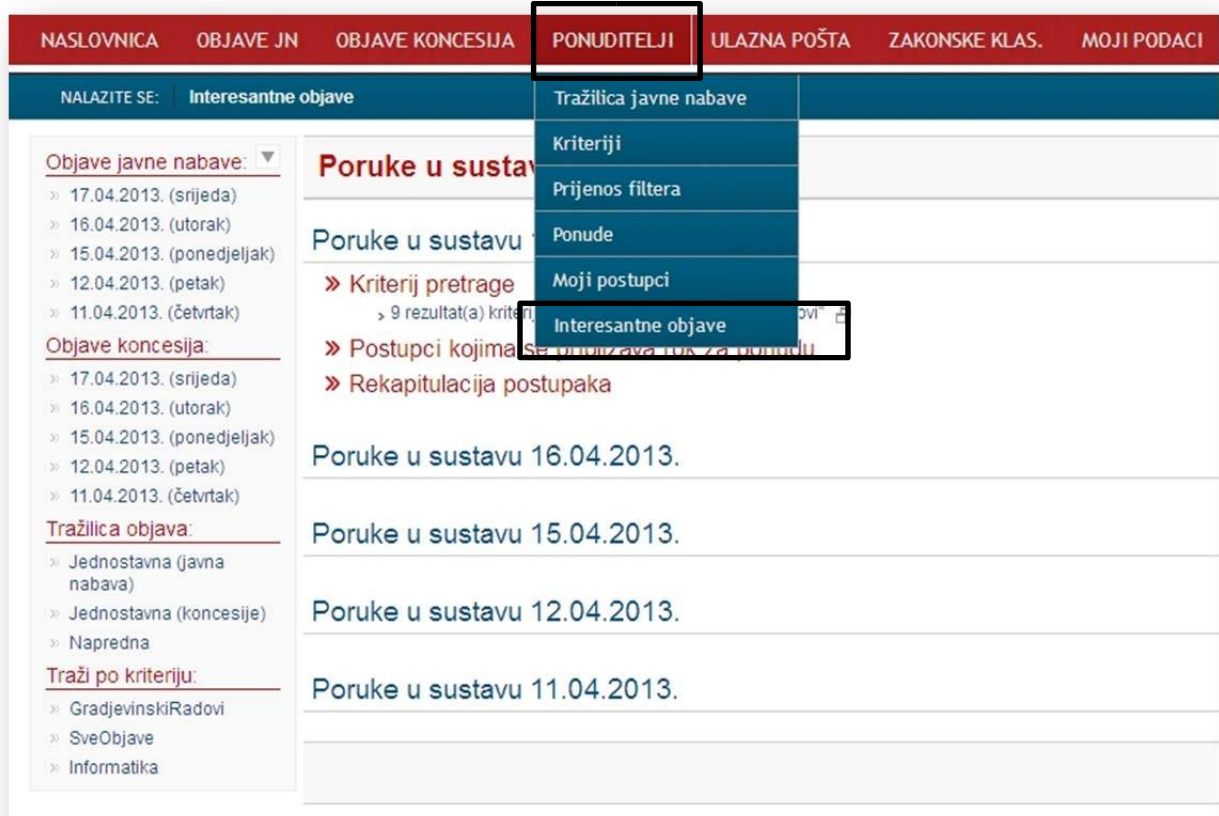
NASLOVNICA OBJAVE JN OBJAVE KONCESIJA PONUDITELJI ULAZNA POŠTA ZAKONSKE KLAS. MOJI PODACI

NALAZITE SE: Interesantne objave

Tražilica javne nabave
Kriteriji
Prijenos filtera
Ponude
Moji postupci
Interesantne objave

Objave javne nabave:
» 17.04.2013. (srijeda)
» 16.04.2013. (utorak)
» 15.04.2013. (ponedjeljak)
» 12.04.2013. (petak)
» 11.04.2013. (četvrtak)

Objave koncesija:
» 17.04.2013. (srijeda)
» 16.04.2013. (utorak)
» 15.04.2013. (ponedjeljak)
» 12.04.2013. (petak)
» 11.04.2013. (četvrtak)

Tražilica objava:
» Jednostavna (javna nabava)
» Jednostavna (koncesije)
» Napredna

Traži po kriteriju:
» GradjevinskiRadovi
» SveObjave
» Informatika

Poruke u sustav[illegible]

Poruke u sustavu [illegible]

» Kriterij pretrage
› 9 rezultat(a) kriteri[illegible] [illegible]ovi"

» Postupci kojima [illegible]

» Rekapitulacija postupaka

Poruke u sustavu 16.04.2013.

Poruke u sustavu 15.04.2013.

Poruke u sustavu 12.04.2013.

Poruke u sustavu 11.04.2013.